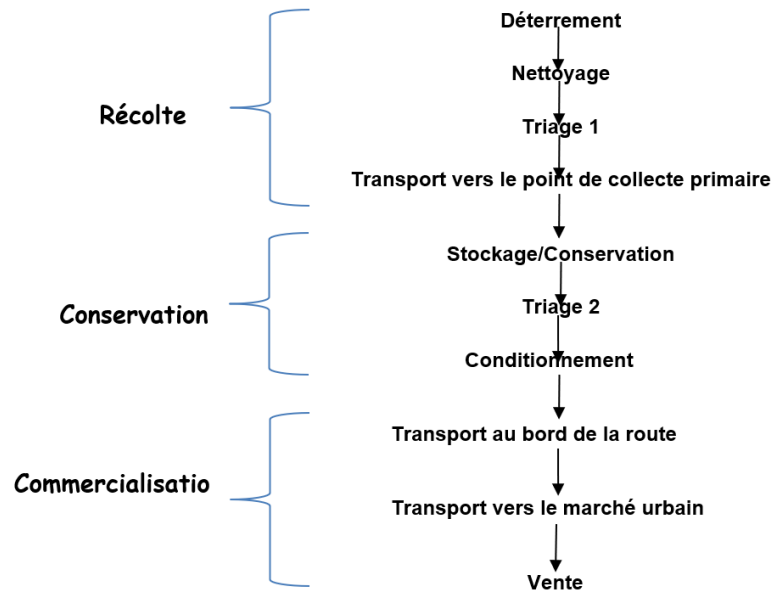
Récolte

Déterrement
Nettoyage
Triage 1
Transport vers le point de collecte primaire

Conservation

Stockage/Conservation
Triage 2
Conditionnement

Commercialisatio

Transport au bord de la route
Transport vers le marché urbain
Vente